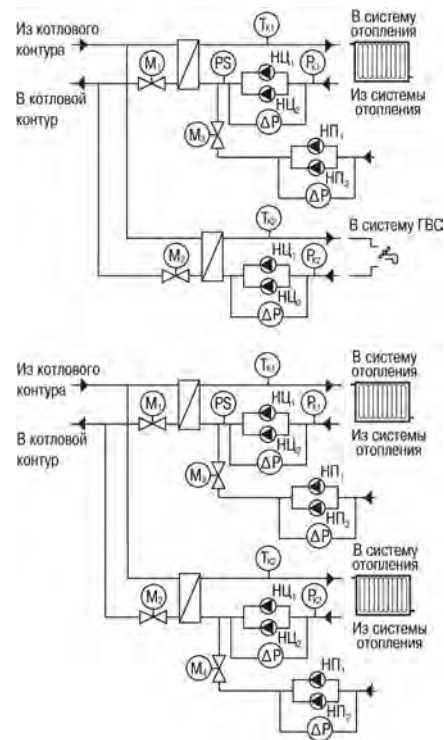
Из котлового контура

В котловой контур

$T_{К1}$

В систему отопления

$M_1$

PS

$НЦ_1$

$P_{К1}$

$НЦ_2$

Из системы отопления

$M_3$

ΔP

$НП_1$

$НП_2$

ΔP

$T_{К2}$

В систему ГВС

$M_2$

$НЦ_1$

$P_{К2}$

$НЦ_2$

ΔP

Из котлового контура

В котловой контур

$T_{К1}$

В систему отопления

$M_1$

PS

$НЦ_1$

$P_{К1}$

$НЦ_2$

Из системы отопления

$M_3$

ΔP

$НП_1$

$НП_2$

ΔP

$T_{К2}$

В систему отопления

$M_2$

$НЦ_1$

$P_{К2}$

$НЦ_2$

Из системы отопления

$M_4$

ΔP

$НП_1$

$НП_2$

ΔP